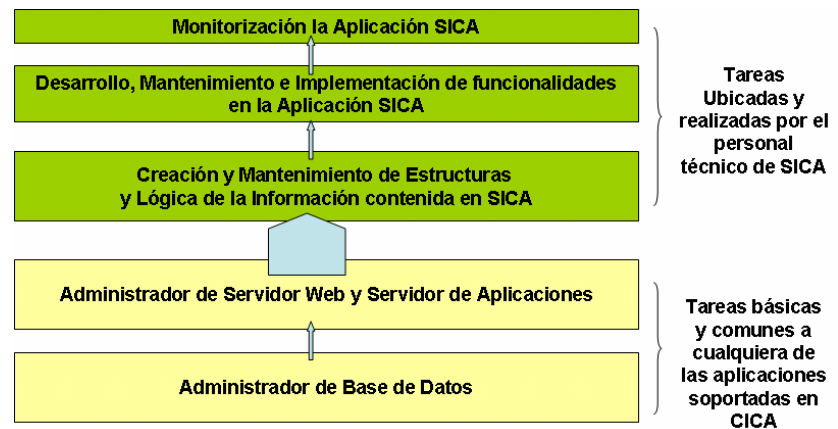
Monitorización la Aplicación SICA

Desarrollo, Mantenimiento e Implementación de funcionalidades en la Aplicación SICA

Creación y Mantenimiento de Estructuras y Lógica de la Información contenida en SICA

Administrador de Servidor Web y Servidor de Aplicaciones

Administrador de Base de Datos

Tareas Ubicadas y realizadas por el personal técnico de SICA

Tareas básicas y comunes a cualquiera de las aplicaciones soportadas en CICA